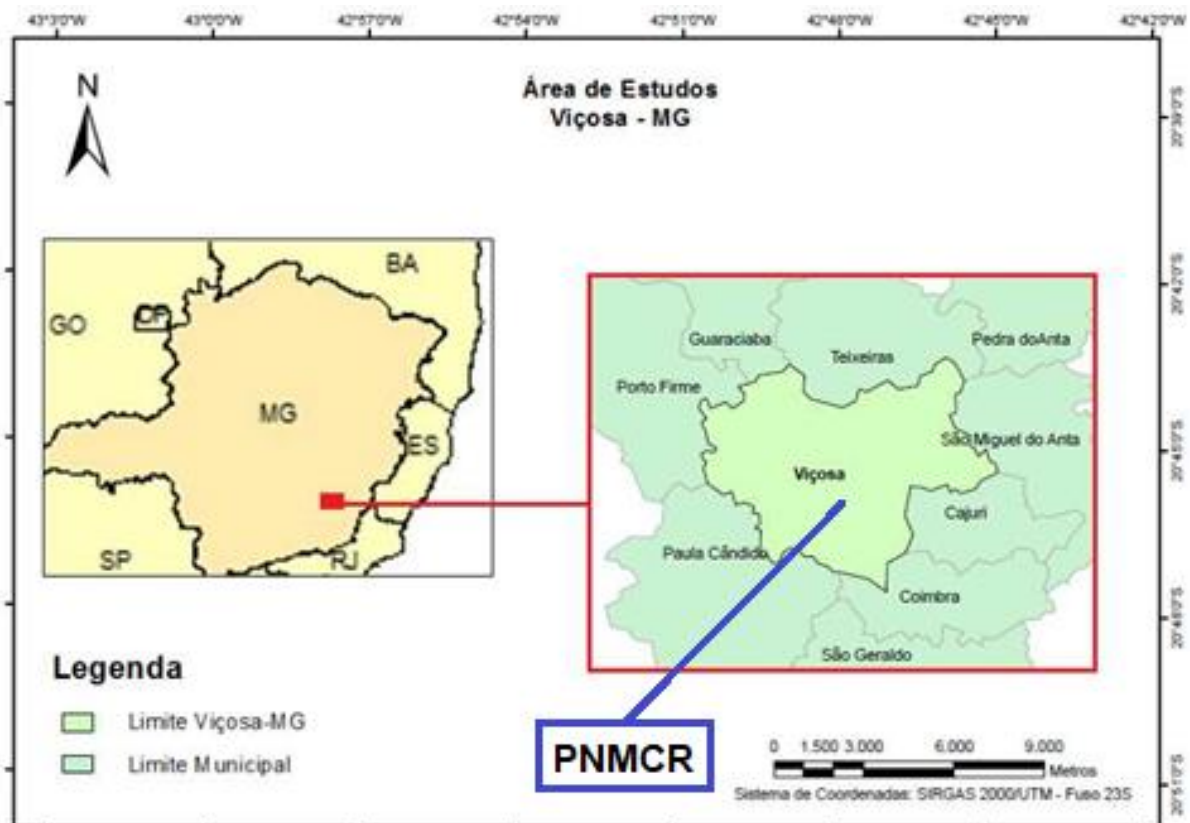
43°3'0"W 43°0'0"W 42°57'0"W 42°54'0"W 42°51'0"W 42°48'0"W 42°45'0"W 42°42'0"W

20°39'0"S 20°42'0"S 20°45'0"S 20°48'0"S 20°51'0"S

N

Área de Estudos
Viçosa - MG

BA
GO
DF
MG
ES
SP
RJ

Guaraciaba
Teixeiras
Pedra doAnta
Porto Firme
São Miguel do Anta
Viçosa
Cajuri
Paula Cândido
Coimbra
São Geraldo

Legenda
Limite Viçosa-MG
Limite Municipal

PNMCR

0 1.500 3.000 6.000 9.000
Metros
Sistema de Coordenadas: SIRGAS 2000/UTM - Fuso 23S